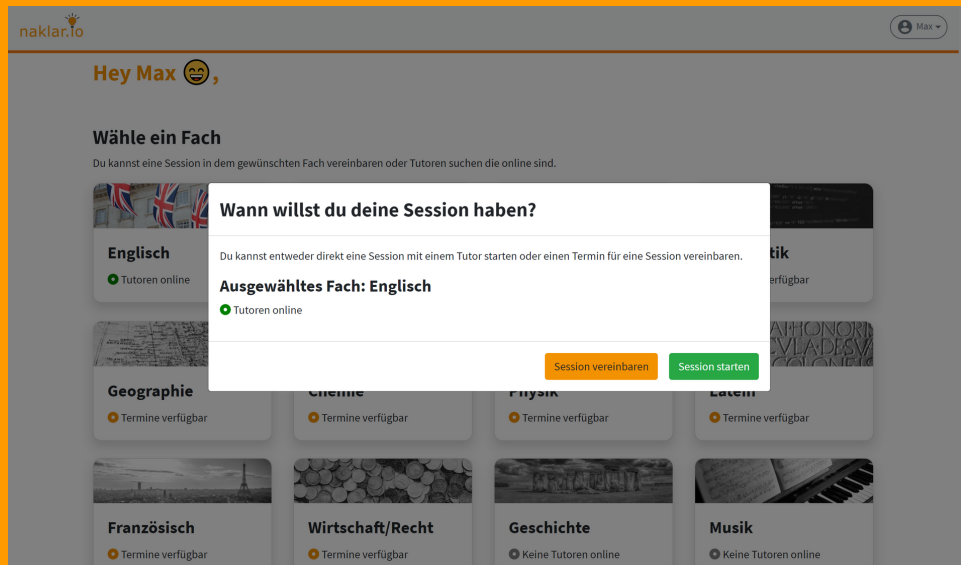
naklar.io

Max

Hey Max 😄,

Wähle ein Fach

Du kannst eine Session in dem gewünschten Fach vereinbaren oder Tutoren suchen die online sind.

Englisch
Tutoren online

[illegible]tik
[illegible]erfügbar

Wann willst du deine Session haben?

Du kannst entweder direkt eine Session mit einem Tutor starten oder einen Termin für eine Session vereinbaren.

Ausgewähltes Fach: Englisch

Tutoren online

Session vereinbaren
Session starten

Geographie
Termine verfügbar

Chemie
Termine verfügbar

Physik
Termine verfügbar

Latein
Termine verfügbar

Französisch
Termine verfügbar

Wirtschaft/Recht
Termine verfügbar

Geschichte
Keine Tutoren online

Musik
Keine Tutoren online